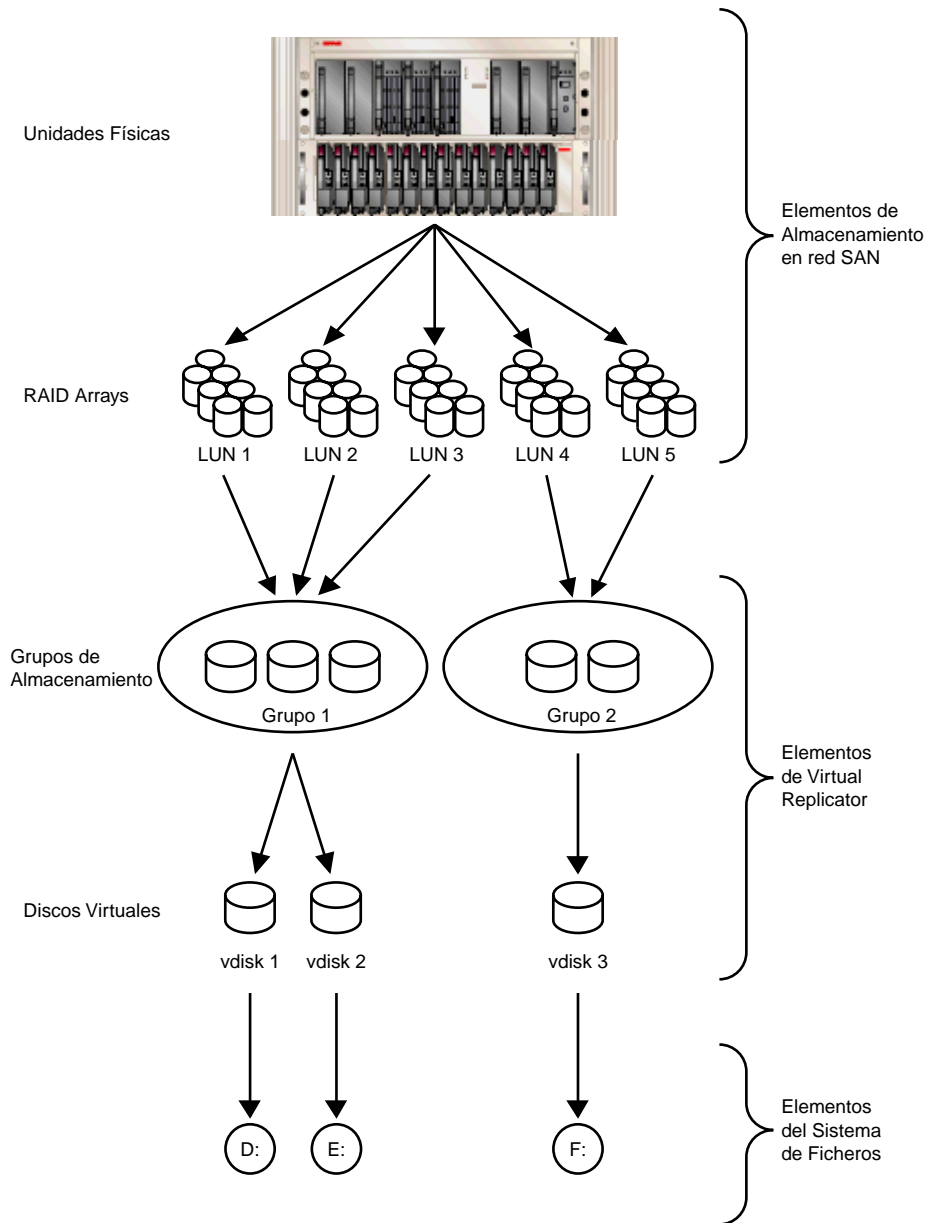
Unidades Físicas

Elementos de Almacenamiento en red SAN

RAID Arrays

LUN 1 LUN 2 LUN 3 LUN 4 LUN 5

Grupos de Almacenamiento

Grupo 1

Grupo 2

Elementos de Virtual Replicator

Discos Virtuales

vdisk 1 vdisk 2 vdisk 3

D: E: F:

Elementos del Sistema de Ficheros